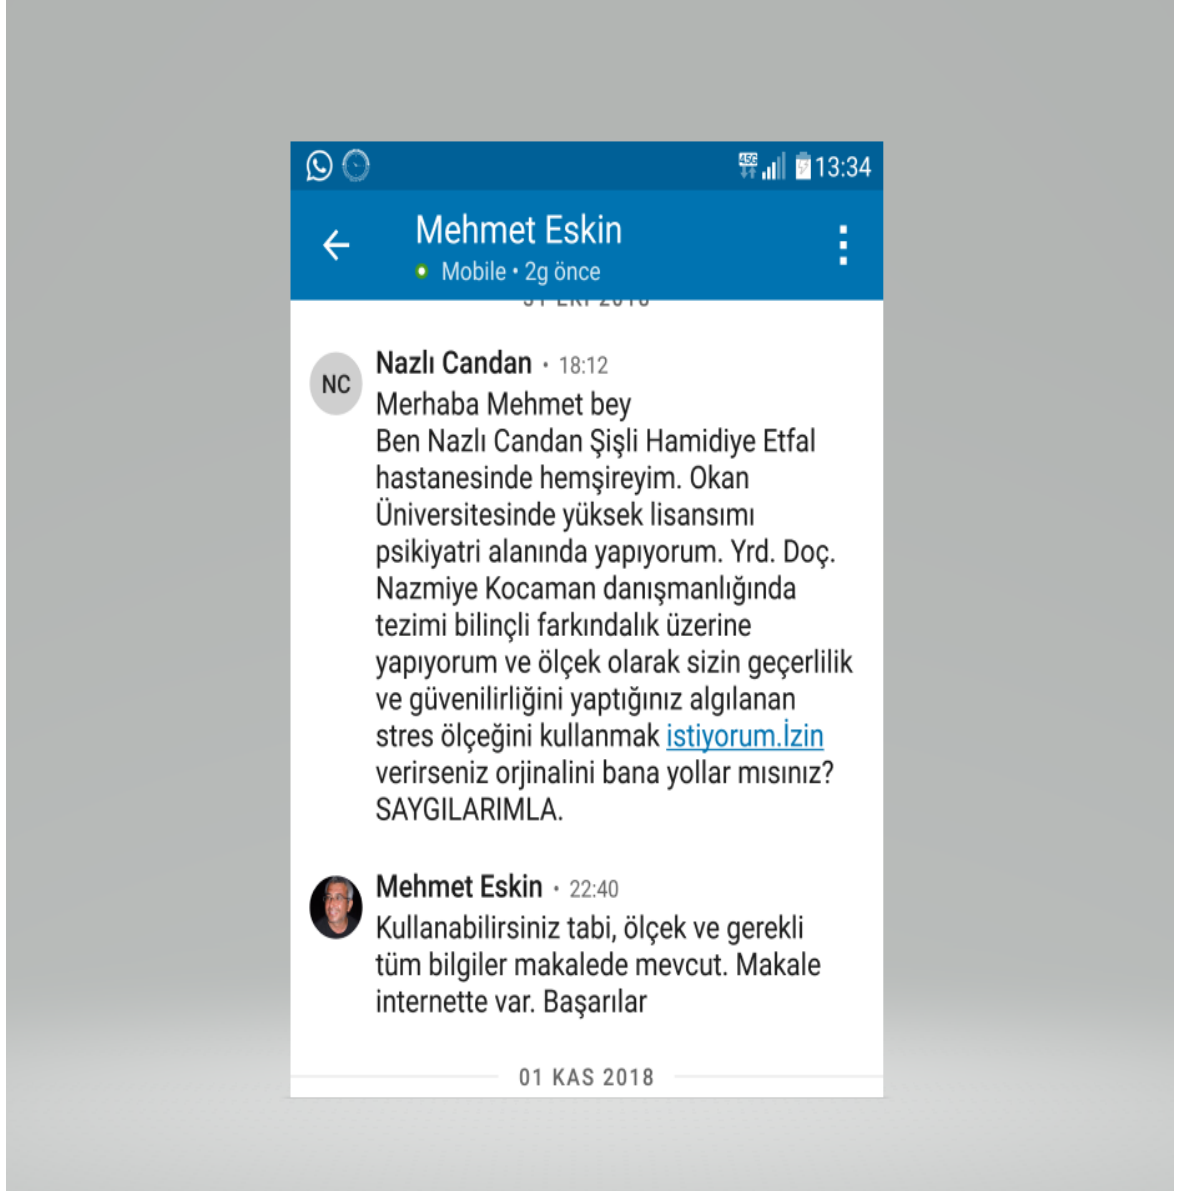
4.5G 13:34

Mehmet Eskin
Mobile • 2g önce

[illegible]

NC
Nazlı Candan • 18:12
Merhaba Mehmet bey
Ben Nazlı Candan Şişli Hamidiye Etfal hastanesinde hemşireyim. Okan Üniversitesinde yüksek lisansımı psikiyatri alanında yapıyorum. Yrd. Doç. Nazmiye Kocaman danışmanlığında tezimi bilinçli farkındalık üzerine yapıyorum ve ölçek olarak sizin geçerlilik ve güvenilirliğini yaptığınız algılanan stres ölçeğini kullanmak istiyorum.İzin verirseniz orjinalini bana yollar mısınız?
SAYGILARIMLA.

Mehmet Eskin • 22:40
Kullanabilirsiniz tabi, ölçek ve gerekli tüm bilgiler makalede mevcut. Makale internette var. Başarılar

01 KAS 2018